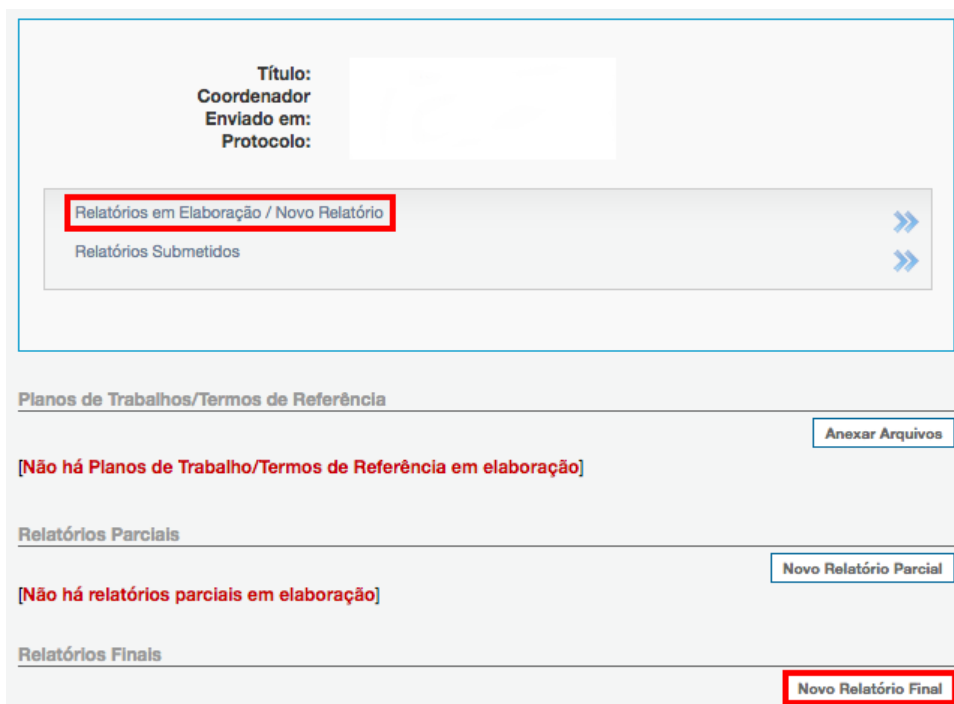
Título:
Coordenador
Enviado em:
Protocolo:

Relatórios em Elaboração / Novo Relatório

Relatórios Submetidos

Planos de Trabalhos/Termos de Referência

Anexar Arquivos

[Não há Planos de Trabalho/Termos de Referência em elaboração]

Relatórios Parciais

Novo Relatório Parcial

[Não há relatórios parciais em elaboração]

Relatórios Finais

Novo Relatório Final